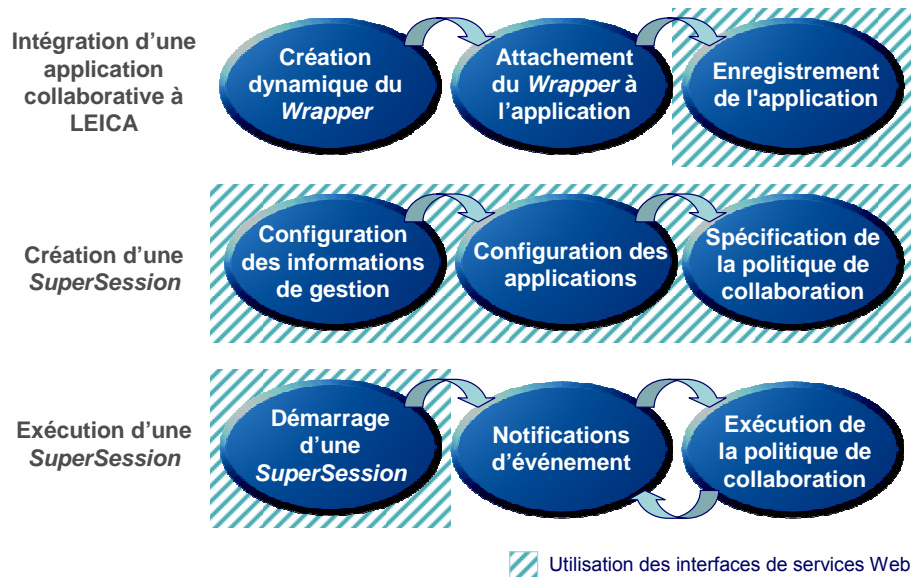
Intégration d'une application collaborative à LEICA

Création dynamique du *Wrapper*

Attachement du *Wrapper* à l'application

Enregistrement de l'application

Création d'une *SuperSession*

Configuration des informations de gestion

Configuration des applications

Spécification de la politique de collaboration

Exécution d'une *SuperSession*

Démarrage d'une *SuperSession*

Notifications d'événement

Exécution de la politique de collaboration

Utilisation des interfaces de services Web